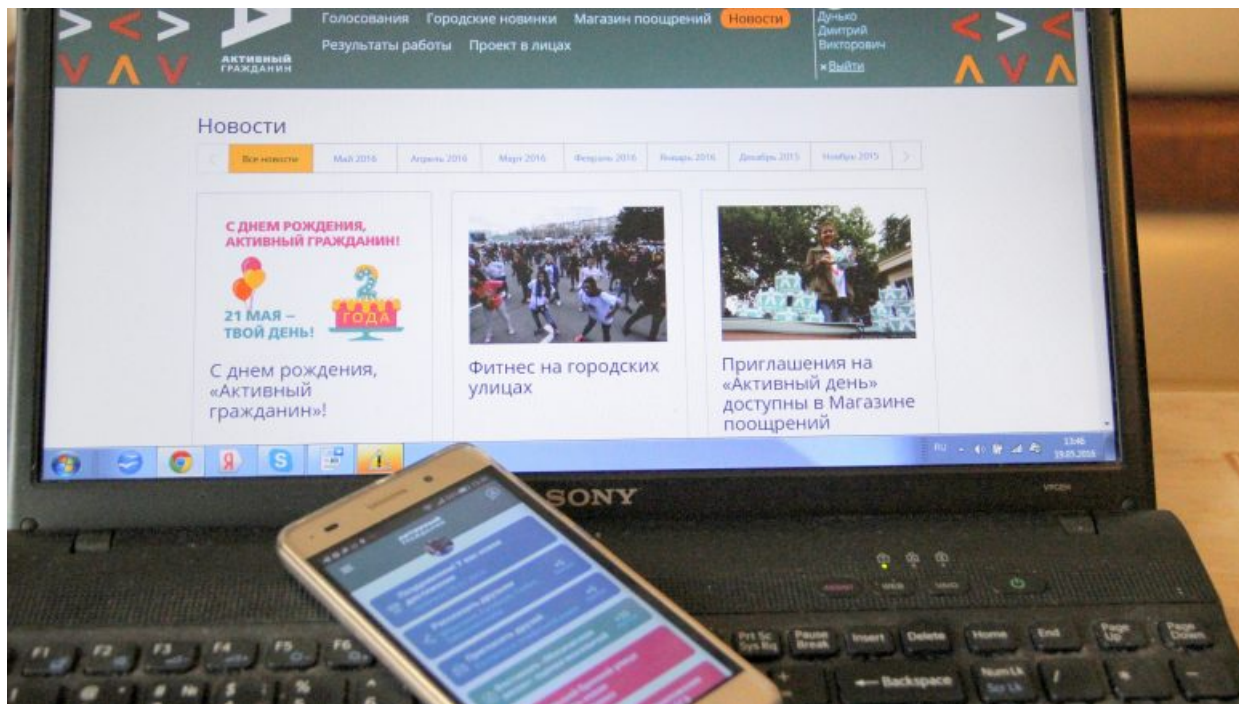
АКТИВНЫЙ ГРАЖДАНИН

Голосования Городские новинки Магазин поощрений Новости
Результаты работы Проект в лицах

Дунько Дмитрий Викторович
× Выйти

Новости

Все новости | Май 2016 | Апрель 2016 | Март 2016 | Февраль 2016 | Январь 2016 | Декабрь 2015 | Ноябрь 2015

С ДНЕМ РОЖДЕНИЯ, АКТИВНЫЙ ГРАЖДАНИН!
21 МАЯ – ТВОЙ ДЕНЬ!
2 ГОДА

С днем рождения, «Активный гражданин»!

Фитнес на городских улицах

Приглашения на «Активный день» доступны в Магазине поощрений

RU 13:46 19.05.2016

SONY

VAIO

Prt Sc Sys Rq
Pause Break
Insert
Delete
Home
End
Page Up
Page Down
F1 F2 F3 F4 F5 F6
Backspace
Num Lk Scr Lk